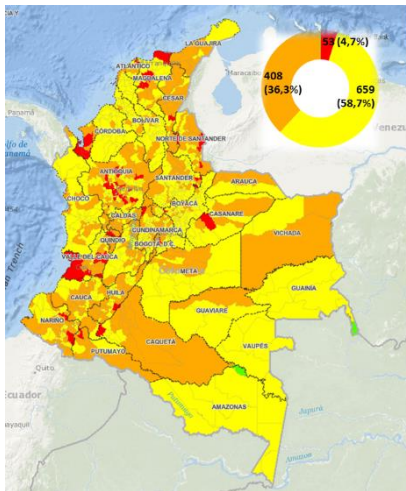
53 (4,7%)
408 (36,3%)
659 (58,7%)
LA GUAJIRA
ATLÁNTICO
MAGDALENA
CESAR
BOLÍVAR
CÓRDOBA
NORTE DE SANTANDER
SUCRE
ANTIOQUIA
SANTANDER
ARAUCA
CHOCÓ
BOYACÁ
CALDAS
CASANARE
RISARALDA
CUNDINAMARCA
QUINDÍO
BOGOTÁ D.C.
VICHADA
TOLIMA
VALLE DEL CAUCA
META
HUILA
GUAINÍA
CAUCA
GUAVIARE
NARIÑO
PUTUMAYO
CAQUETÁ
VAUPÉS
AMAZONAS
Ecuador
Venezu
Maracaibo
Panamá
Japurá
Trench